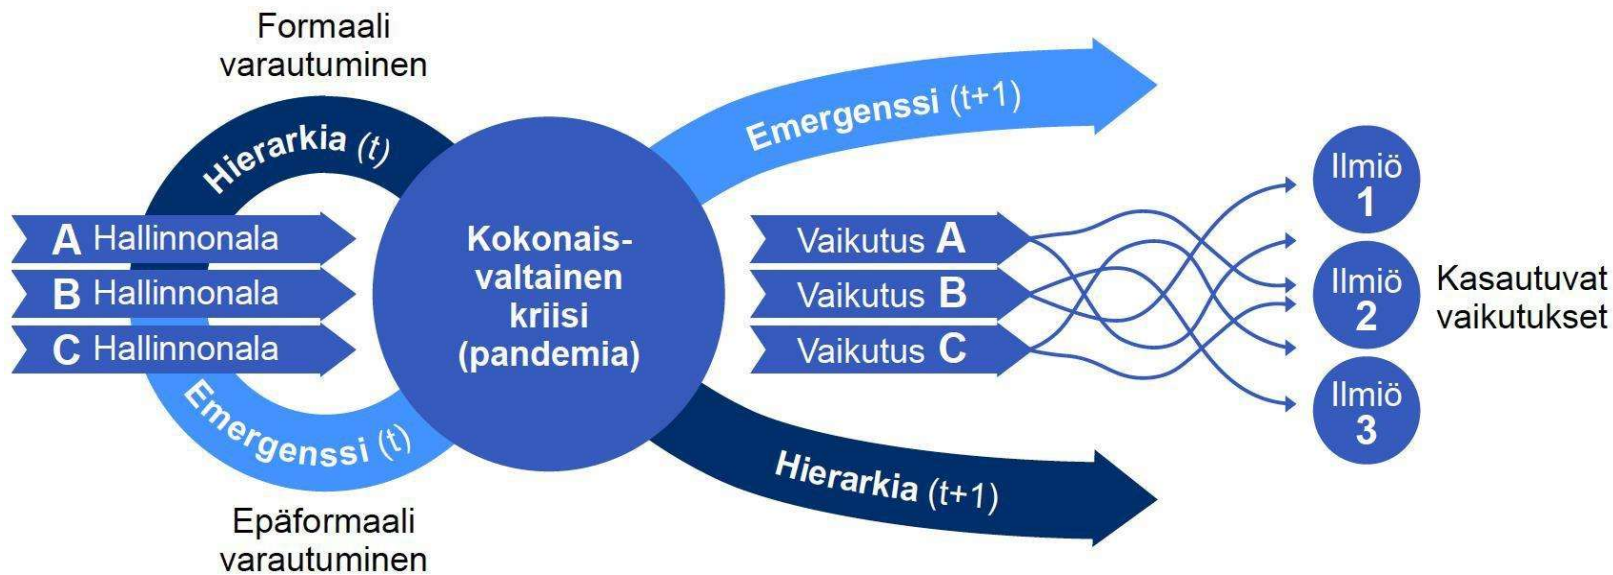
Formaali varautuminen

Hierarkia (t)

A Hallinnonala
B Hallinnonala
C Hallinnonala

Emergenssi (t)

Epäformaali varautuminen

Kokonaisvaltainen kriisi (pandemia)

Emergenssi (t+1)

Vaikutus A
Vaikutus B
Vaikutus C

Hierarkia (t+1)

Ilmiö 1
Ilmiö 2
Ilmiö 3

Kasautuvat vaikutukset